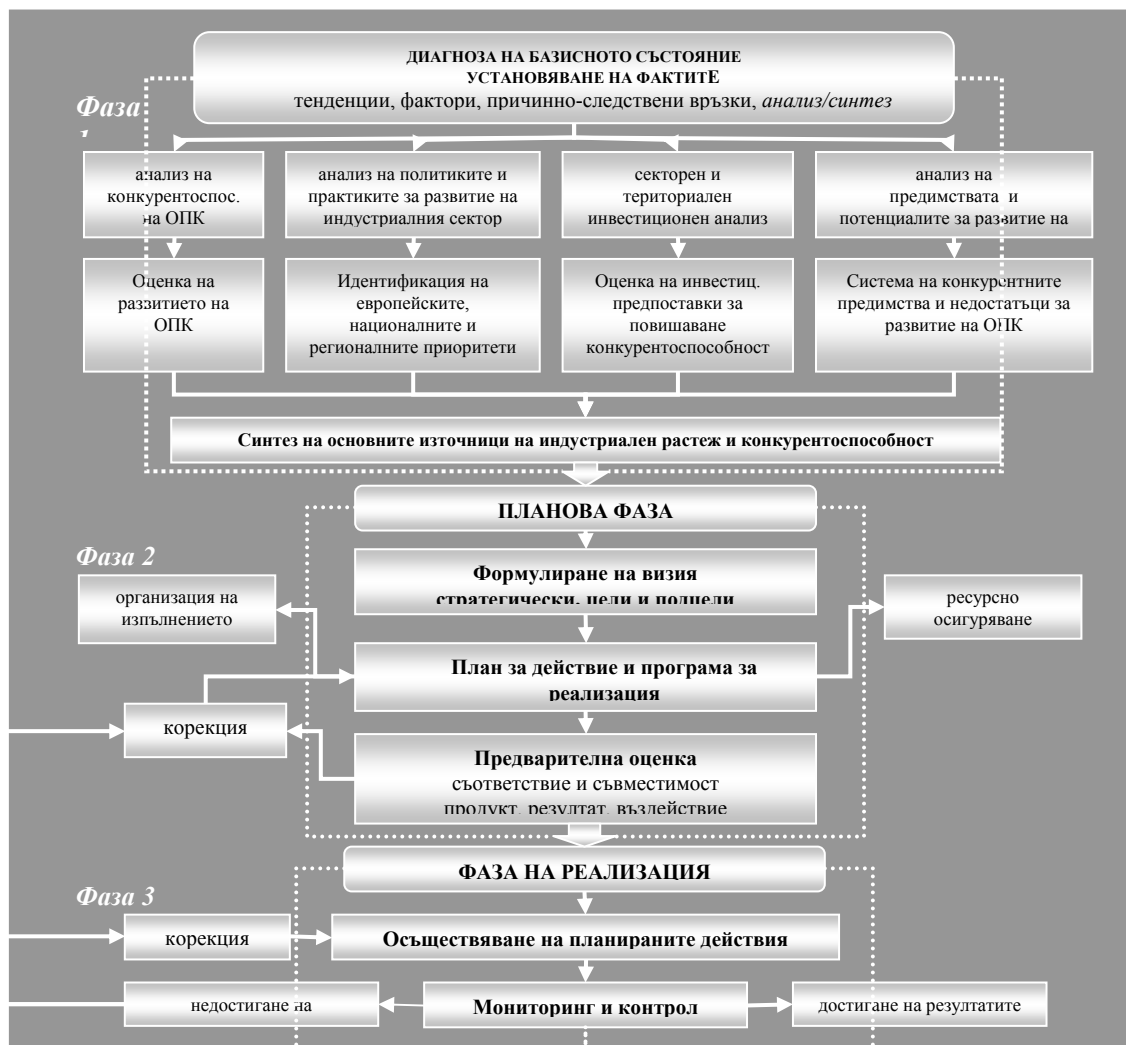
ДИАГНОЗА НА БАЗИСНОТО СЪСТОЯНИЕ
УСТАНОВЯВАНЕ НА ФАКТИТЕ
тенденции, фактори, причинно-следствени връзки, *анализ/синтез*

Фаза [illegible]

анализ на конкурентоспос. на ОПК

анализ на политиките и практиките за развитие на индустриалния сектор

секторен и териториален инвестиционен анализ

анализ на предимствата и потенциалите за развитие на

Оценка на развитието на ОПК

Идентификация на европейските, националните и регионалните приоритети

Оценка на инвестиц. предпоставки за повишаване конкурентоспособност

Система на конкурентните предимства и недостатъци за развитие на ОПК

Синтез на основните източници на индустриален растеж и конкурентоспособност

ПЛАНОВА ФАЗА

Фаза 2

организация на изпълнението

Формулиране на визия стратегически цели и подцели

ресурсно осигуряване

План за действие и програма за реализация

корекция

Предварителна оценка
съответствие и съвместимост
продукт, резултат, въздействие

ФАЗА НА РЕАЛИЗАЦИЯ

Фаза 3

корекция

Осъществяване на планираните действия

недостигане на

Мониторинг и контрол

достигане на резултатите